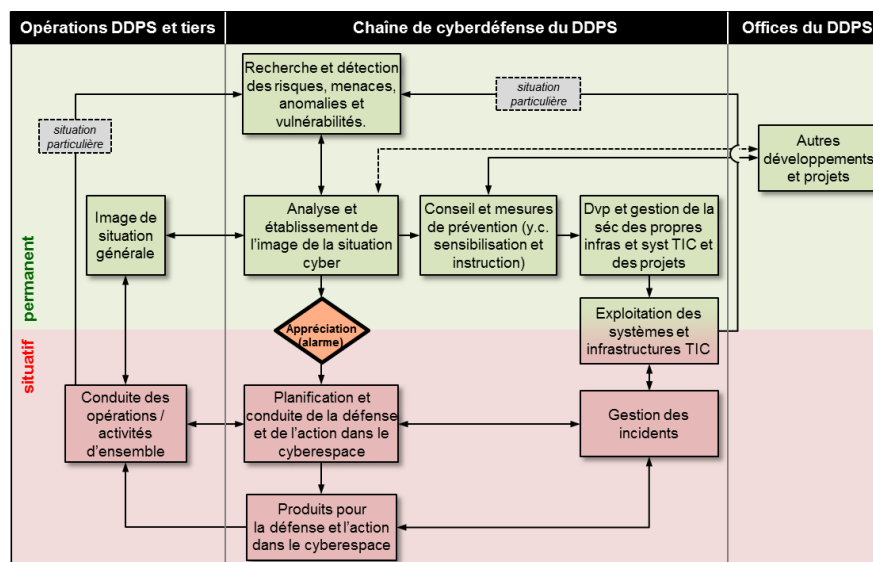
Opérations DDPS et tiers

Chaîne de cyberdéfense du DDPS

Offices du DDPS

Recherche et détection des risques, menaces, anomalies et vulnérabilités.

situation particulière

situation particulière

Autres développements et projets

Image de situation générale

Analyse et établissement de l'image de la situation cyber

Conseil et mesures de prévention (y.c. sensibilisation et instruction)

Dvp et gestion de la séc des propres infras et syst TIC et des projets

permanent

Appréciation (alarme)

Exploitation des systèmes et infrastructures TIC

situatif

Conduite des opérations / activités d'ensemble

Planification et conduite de la défense et de l'action dans le cyberespace

Gestion des incidents

Produits pour la défense et l'action dans le cyberespace